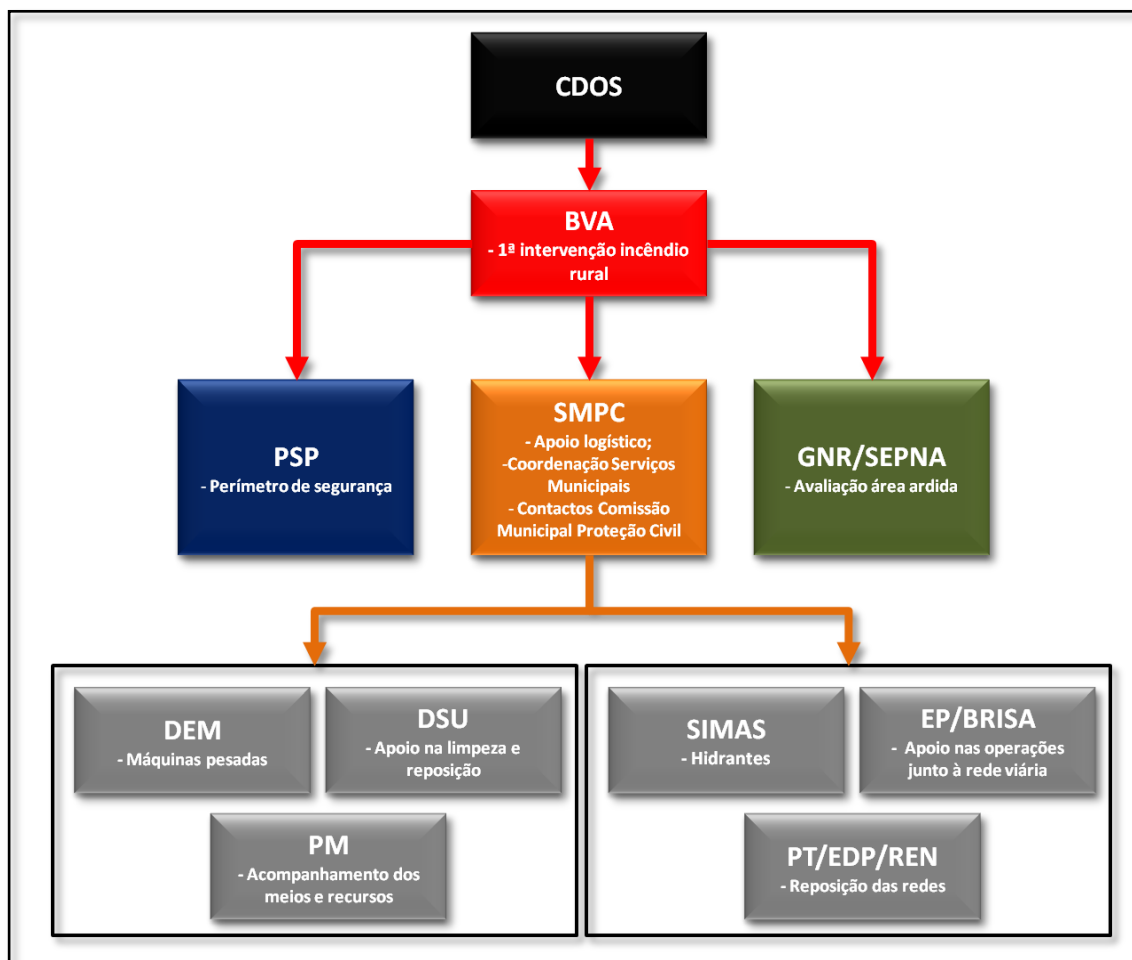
CDOS

BVA
- 1ª intervenção incêndio rural

PSP
- Perímetro de segurança

SMPC
- Apoio logístico;
-Coordenação Serviços Municipais
- Contactos Comissão Municipal Proteção Civil

GNR/SEPNA
- Avaliação área ardida

DEM
- Máquinas pesadas

DSU
- Apoio na limpeza e reposição

PM
- Acompanhamento dos meios e recursos

SIMAS
- Hidrantes

EP/BRISA
- Apoio nas operações junto à rede viária

PT/EDP/REN
- Reposição das redes